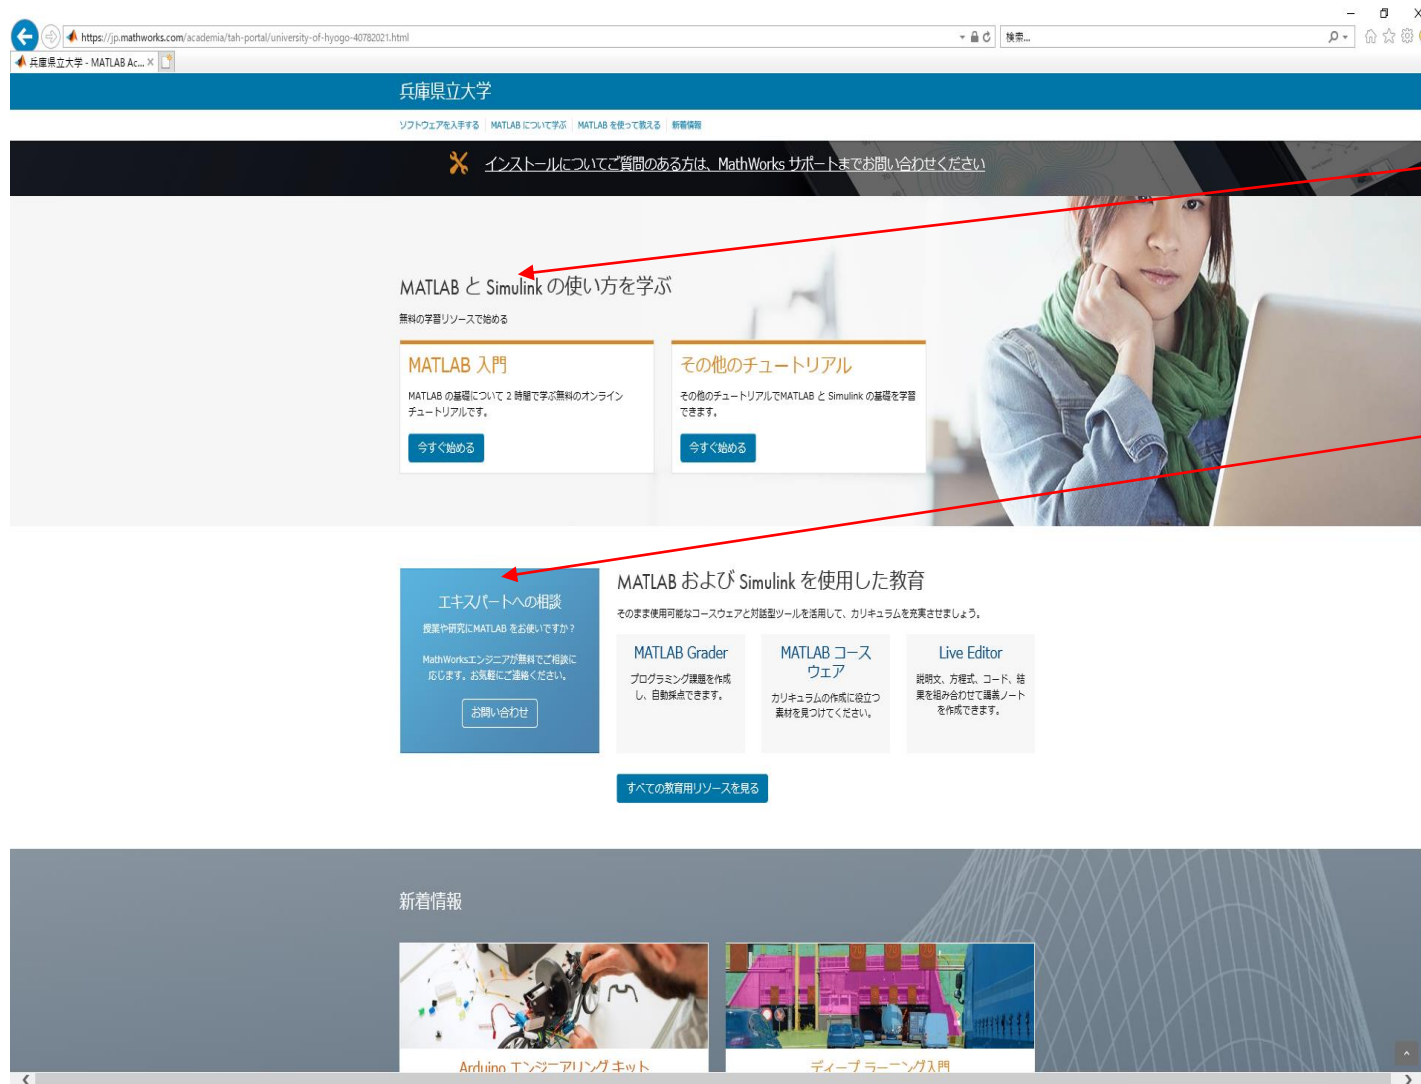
https://jp.mathworks.com/academia/tah-portal/university-of-hyogo-40782021.html

検索...

兵庫県立大学 - MATLAB Ac... ×

兵庫県立大学

ソフトウェアを入手する | MATLAB について学ぶ | MATLAB を使って教える | 新着情報

インストールについてご質問のある方は、MathWorks サポートまでお問い合わせください

MATLAB と Simulink の使い方を学ぶ

無料の学習リソースで始める

MATLAB 入門

MATLAB の基礎について 2 時間で学ぶ無料のオンラインチュートリアルです。

今すぐ始める

その他のチュートリアル

その他のチュートリアルでMATLAB と Simulink の基礎を学習できます。

今すぐ始める

エキスパートへの相談

授業や研究にMATLAB をお使いですか？

MathWorksエンジニアが無料でご相談に応じます。お気軽にご連絡ください。

お問い合わせ

MATLAB および Simulink を使用した教育

そのまま使用可能なコースウェアと対話型ツールを活用して、カリキュラムを充実させましょう。

MATLAB Grader

プログラミング課題を作成し、自動採点できます。

MATLAB コースウェア

カリキュラムの作成に役立つ素材を見つけてください。

Live Editor

説明文、方程式、コード、結果を組み合わせて講義ノートを作成できます。

すべての教育用リソースを見る

新着情報

Arduino エンジニアリング キット

ディープ ラーニング入門